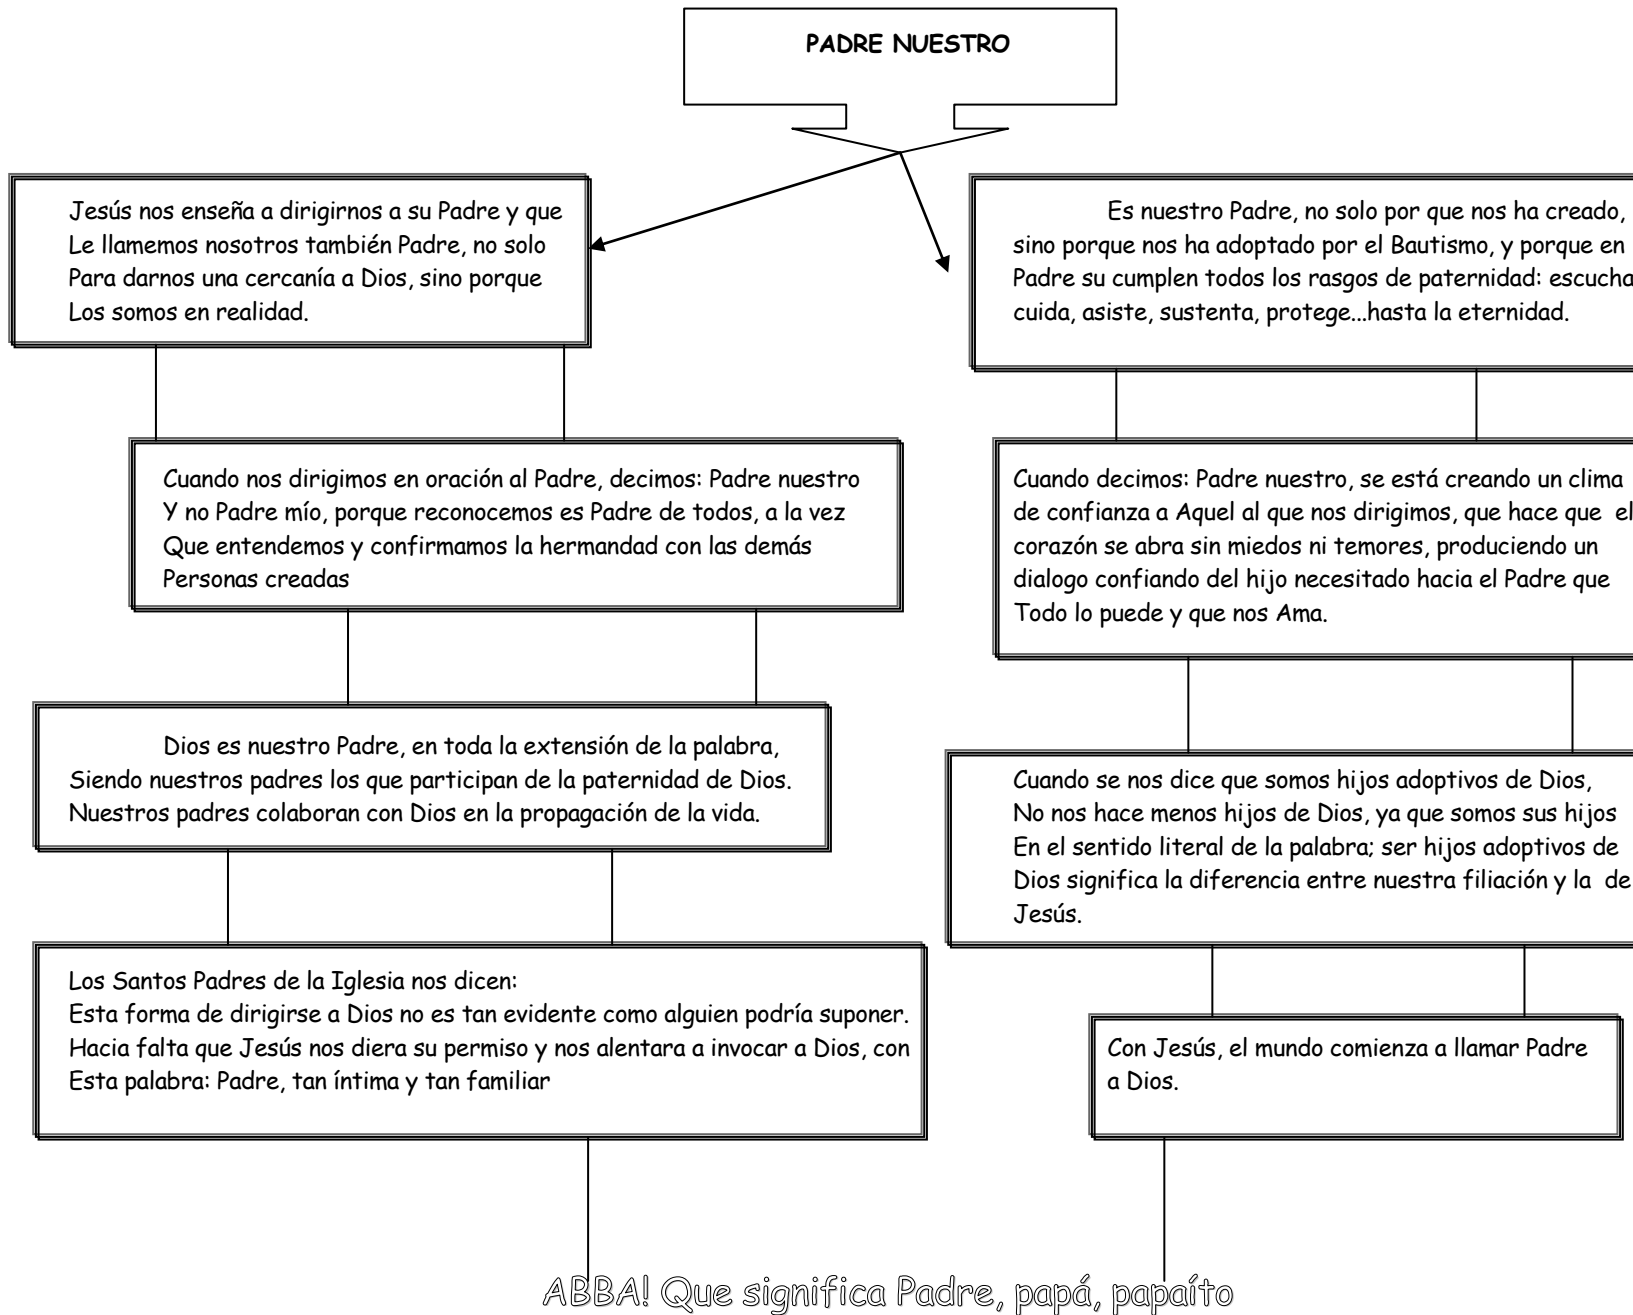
PADRE NUESTRO

Jesús nos enseña a dirigirnos a su Padre y que Le llamemos nosotros también Padre, no solo Para darnos una cercanía a Dios, sino porque Los somos en realidad.

Cuando nos dirigimos en oración al Padre, decimos: Padre nuestro Y no Padre mío, porque reconocemos es Padre de todos, a la vez Que entendemos y confirmamos la hermandad con las demás Personas creadas

Dios es nuestro Padre, en toda la extensión de la palabra, Siendo nuestros padres los que participan de la paternidad de Dios. Nuestros padres colaboran con Dios en la propagación de la vida.

Los Santos Padres de la Iglesia nos dicen:
Esta forma de dirigirse a Dios no es tan evidente como alguien podría suponer. Hacia falta que Jesús nos diera su permiso y nos alentara a invocar a Dios, con Esta palabra: Padre, tan íntima y tan familiar

Es nuestro Padre, no solo por que nos ha creado, sino porque nos ha adoptado por el Bautismo, y porque en Padre su cumplen todos los rasgos de paternidad: escucha cuida, asiste, sustenta, protege...hasta la eternidad.

Cuando decimos: Padre nuestro, se está creando un clima de confianza a Aquel al que nos dirigimos, que hace que el corazón se abra sin miedos ni temores, produciendo un dialogo confiando del hijo necesitado hacia el Padre que Todo lo puede y que nos Ama.

Cuando se nos dice que somos hijos adoptivos de Dios, No nos hace menos hijos de Dios, ya que somos sus hijos En el sentido literal de la palabra; ser hijos adoptivos de Dios significa la diferencia entre nuestra filiación y la de Jesús.

Con Jesús, el mundo comienza a llamar Padre a Dios.

ABBA! Que significa Padre, papá, papaíto